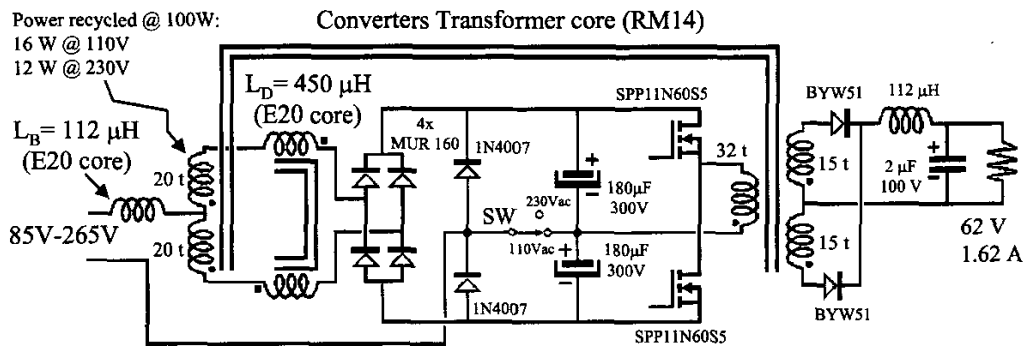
Power recycled @ 100W:
16 W @ 110V
12 W @ 230V

Converters Transformer core (RM14)

$L_D$= 450 μH
(E20 core)

$L_B$= 112 μH
(E20 core)

20 t
20 t

85V-265V

4x
MUR 160

1N4007
1N4007

SPP11N60S5
SPP11N60S5

230Vac
SW
110Vac

180μF
300V

180μF
300V

32 t

BYW51
BYW51

112 μH

15 t
15 t

2 μF
100 V

62 V
1.62 A